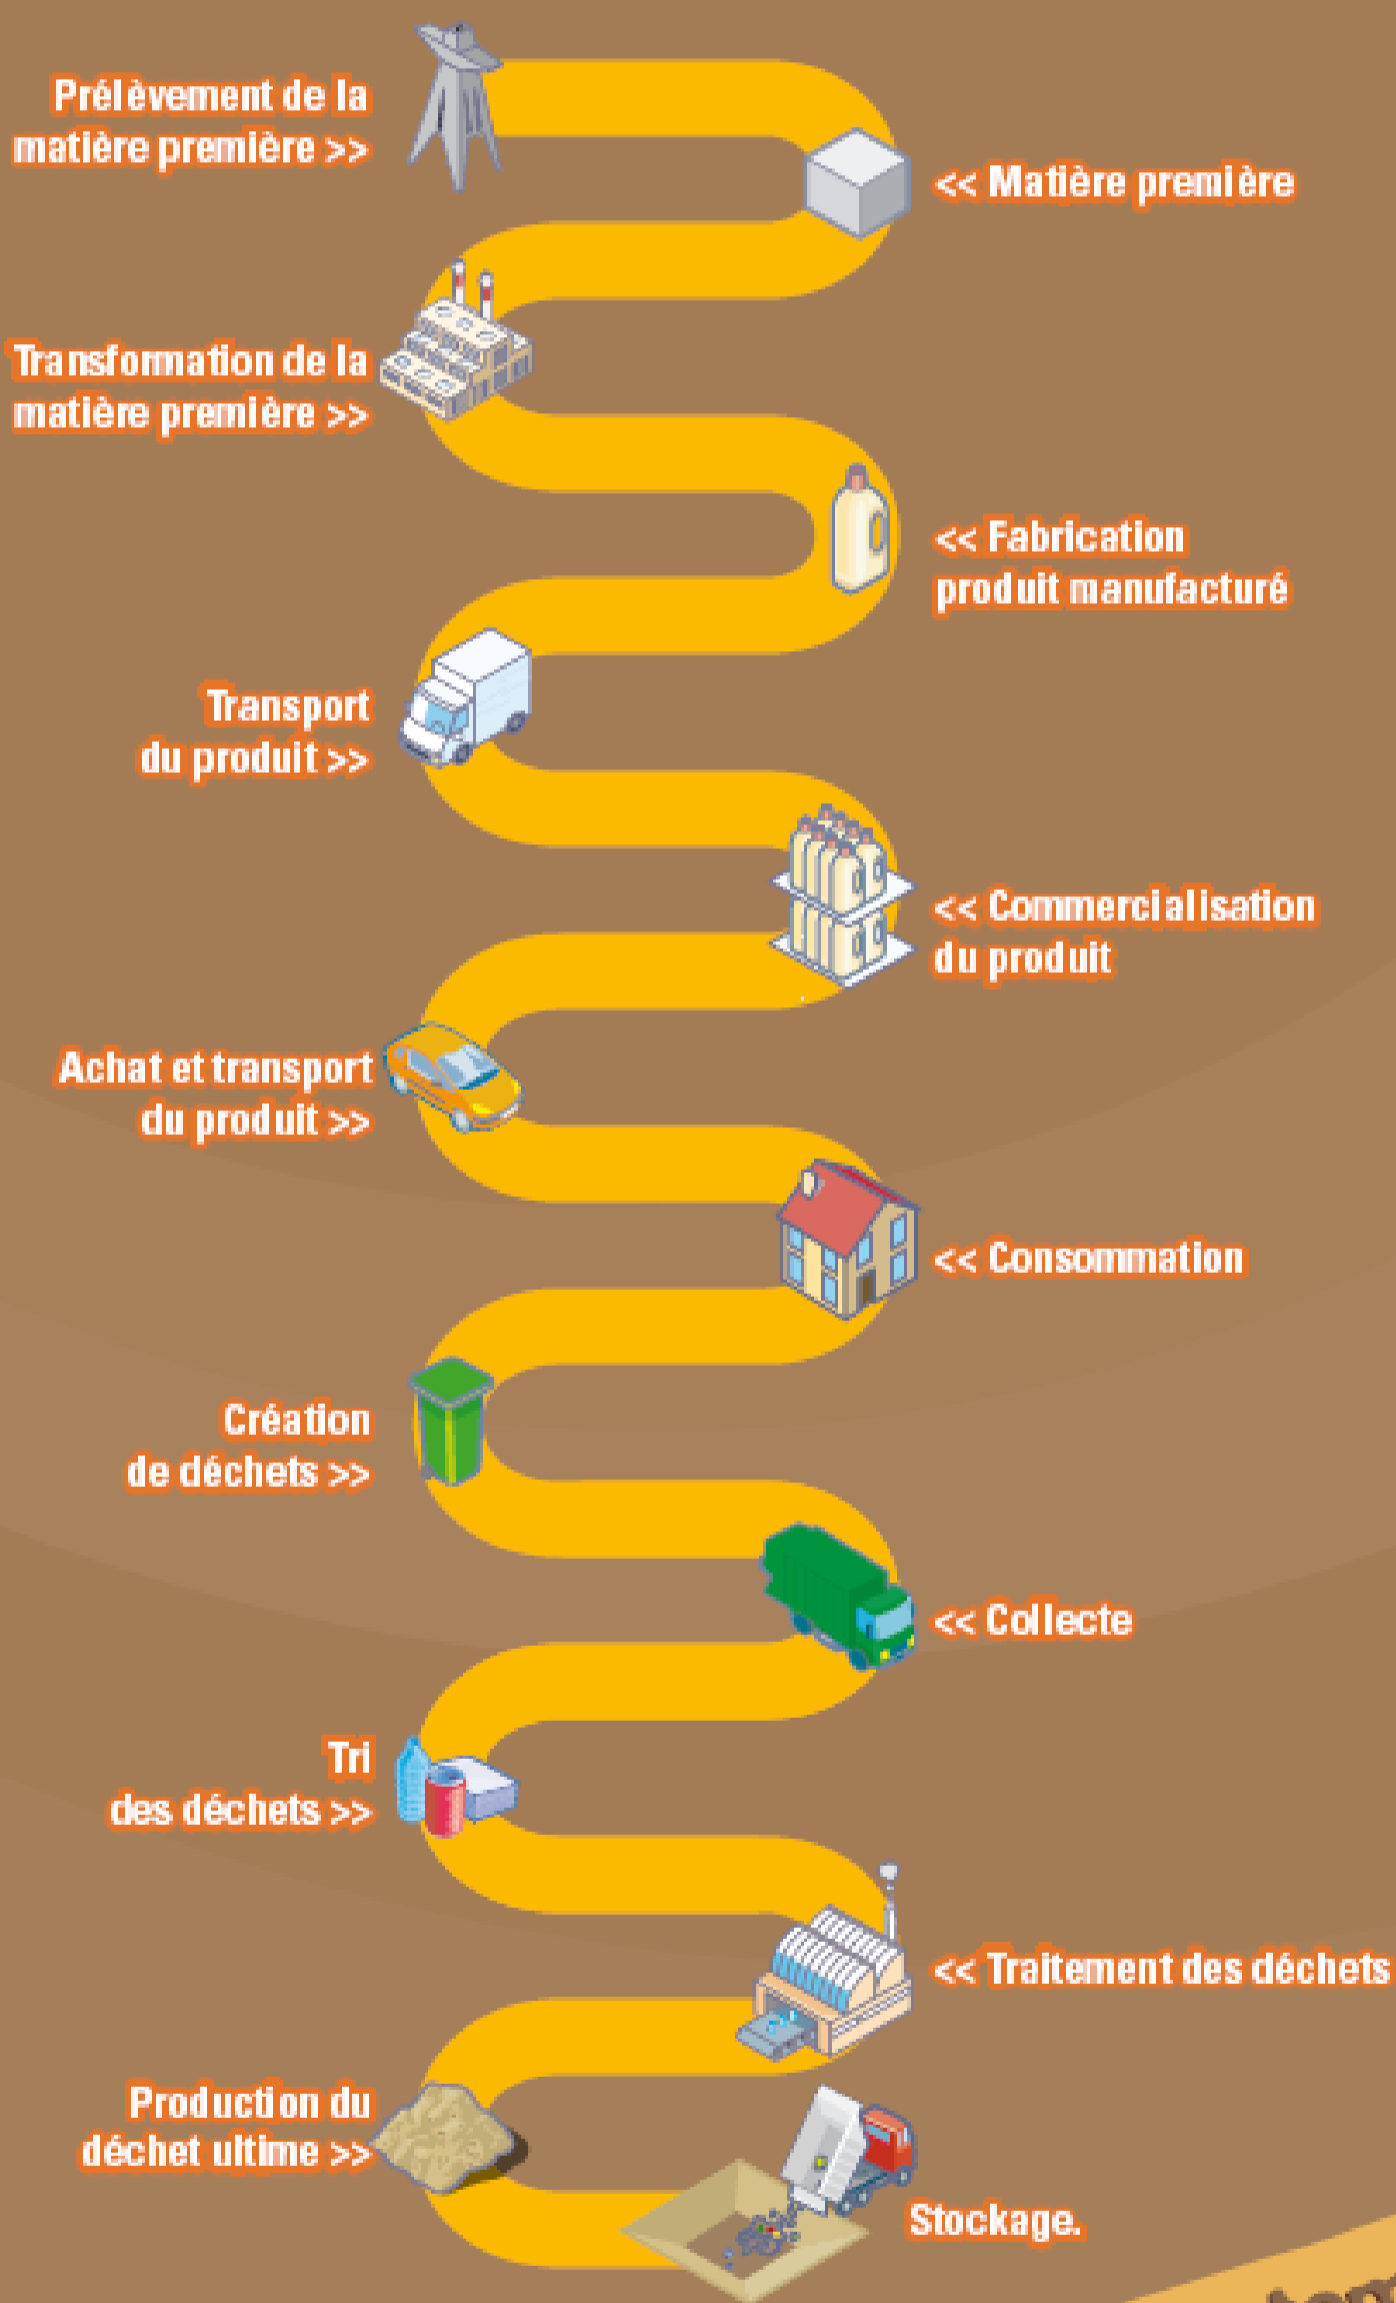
Prélèvement de la matière première >>

<< Matière première

Transformation de la matière première >>

<< Fabrication produit manufacturé

Transport du produit >>

<< Commercialisation du produit

Achat et transport du produit >>

<< Consommation

Création de déchets >>

<< Collecte

Tri des déchets >>

<< Traitement des déchets

Production du déchet ultime >>

Stockage.